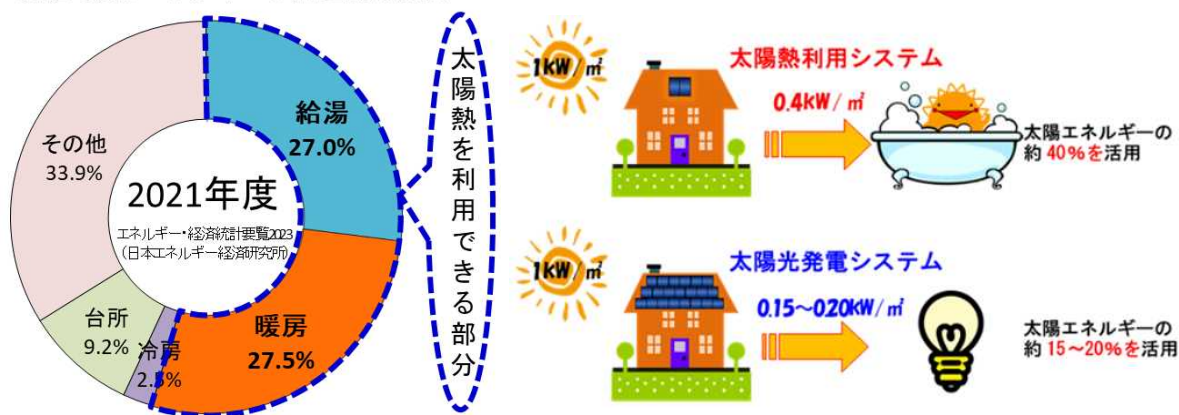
給湯
27.0%

その他
33.9%

2021年度

エネルギー・経済統計要覧2023
(日本エネルギー経済研究所)

台所
9.2%

冷房
2.3%

暖房
27.5%

太陽熱を利用できる部分

1kW/㎡

太陽熱利用システム

0.4kW/㎡

太陽エネルギーの約40%を活用

1kW/㎡

太陽光発電システム

0.15~0.20kW/㎡

太陽エネルギーの約15~20%を活用